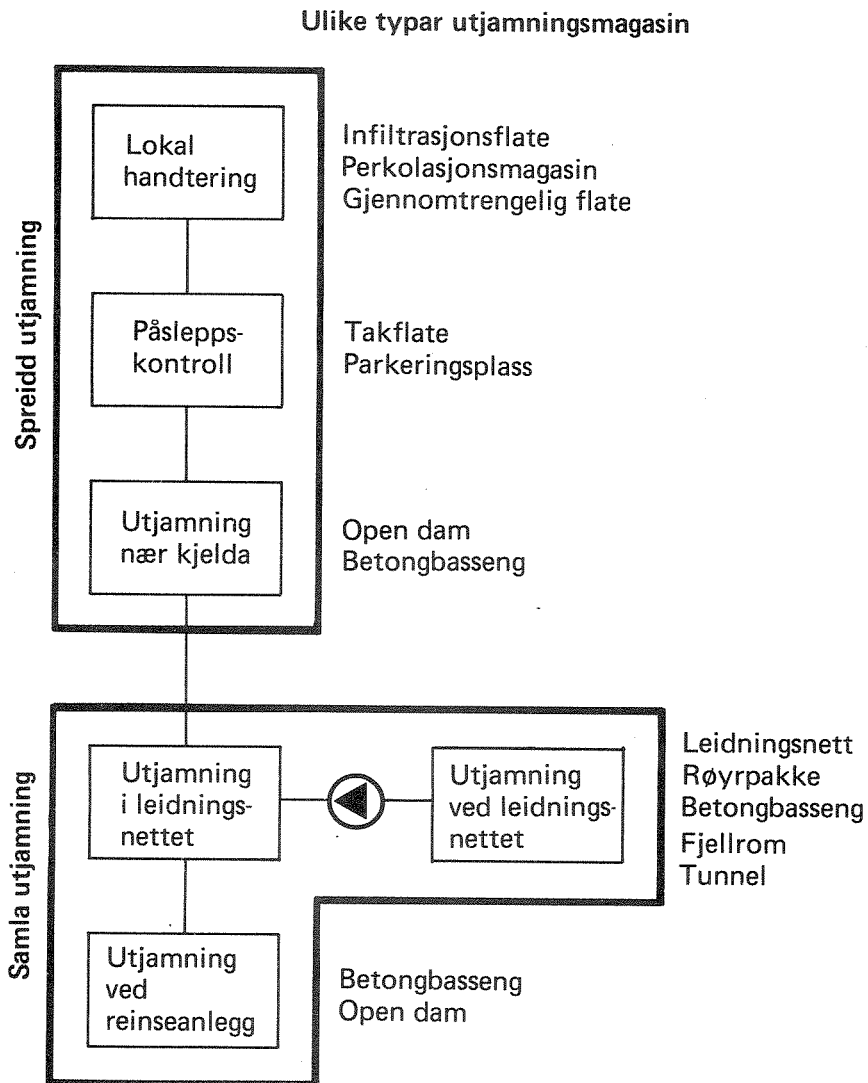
Ulike typar utjamningsmagasin

Spreidd utjamning

Lokal handtering

Infiltrasjonsflate
Perkolasjonsmagasin
Gjennomtrengelig flate

Påslepps-kontroll

Takflate
Parkeringsplass

Utjamning nær kjelda

Open dam
Betongbasseng

Samla utjamning

Utjamning i leidnings-nettet

Utjamning ved leidnings-nettet

Leidningsnett
Røyrpakke
Betongbasseng
Fjellrom
Tunnel

Utjamning ved reinseanlegg

Betongbasseng
Open dam